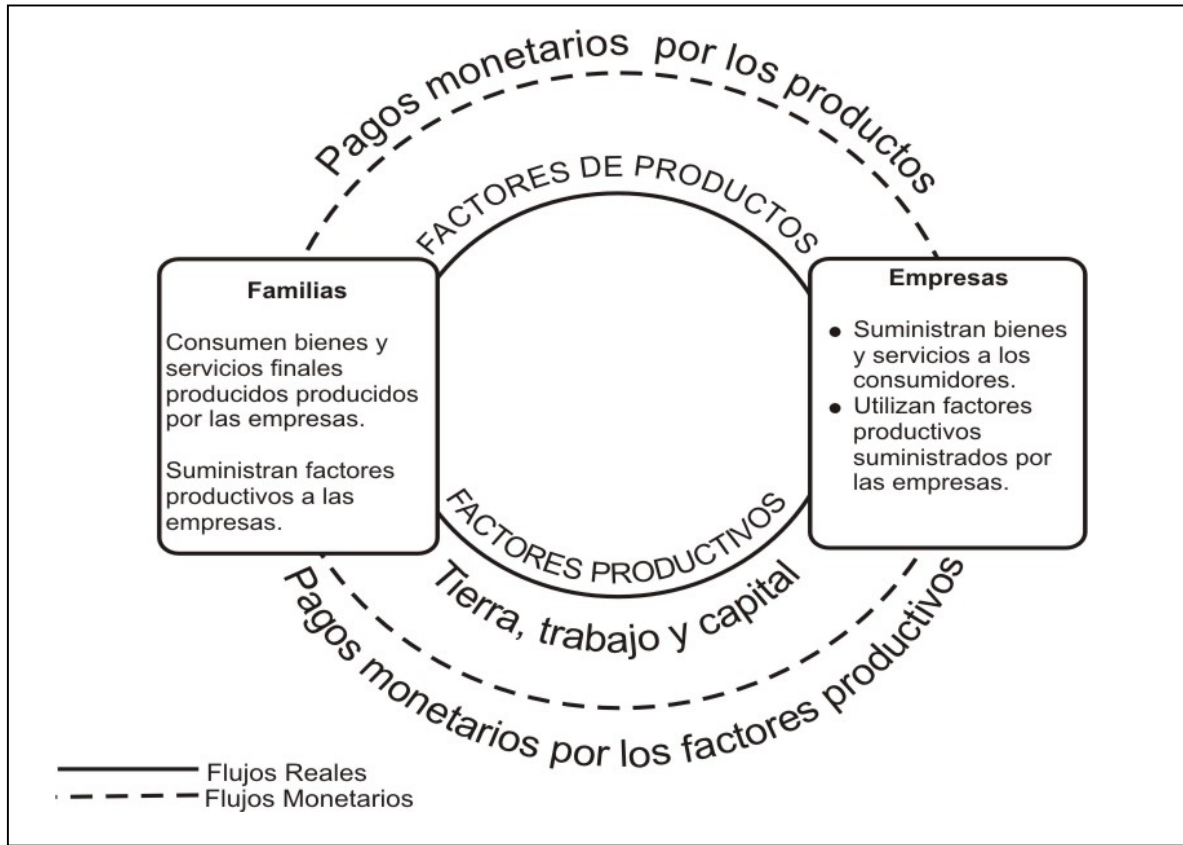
Pagos monetarios por los productos

FACTORES DE PRODUCTOS

Familias

Consumen bienes y servicios finales producidos producidos por las empresas.

Suministran factores productivos a las empresas.

Empresas

- Suministran bienes y servicios a los consumidores.
- Utilizan factores productivos suministrados por las empresas.

FACTORES PRODUCTIVOS

Tierra, trabajo y capital

Pagos monetarios por los factores productivos

Flujos Reales
Flujos Monetarios